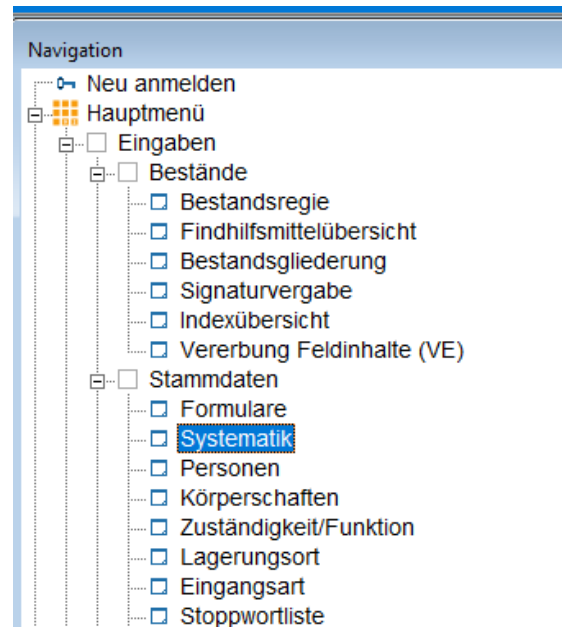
Navigation

Neu anmelden
Hauptmenü
Eingaben
Bestände
Bestandsregie
Findhilfsmittelübersicht
Bestandsgliederung
Signaturvergabe
Indexübersicht
Vererbung Feldinhalte (VE)
Stammdaten
Formulare
Systematik
Personen
Körperschaften
Zuständigkeit/Funktion
Lagerungsort
Eingangsart
Stoppwortliste